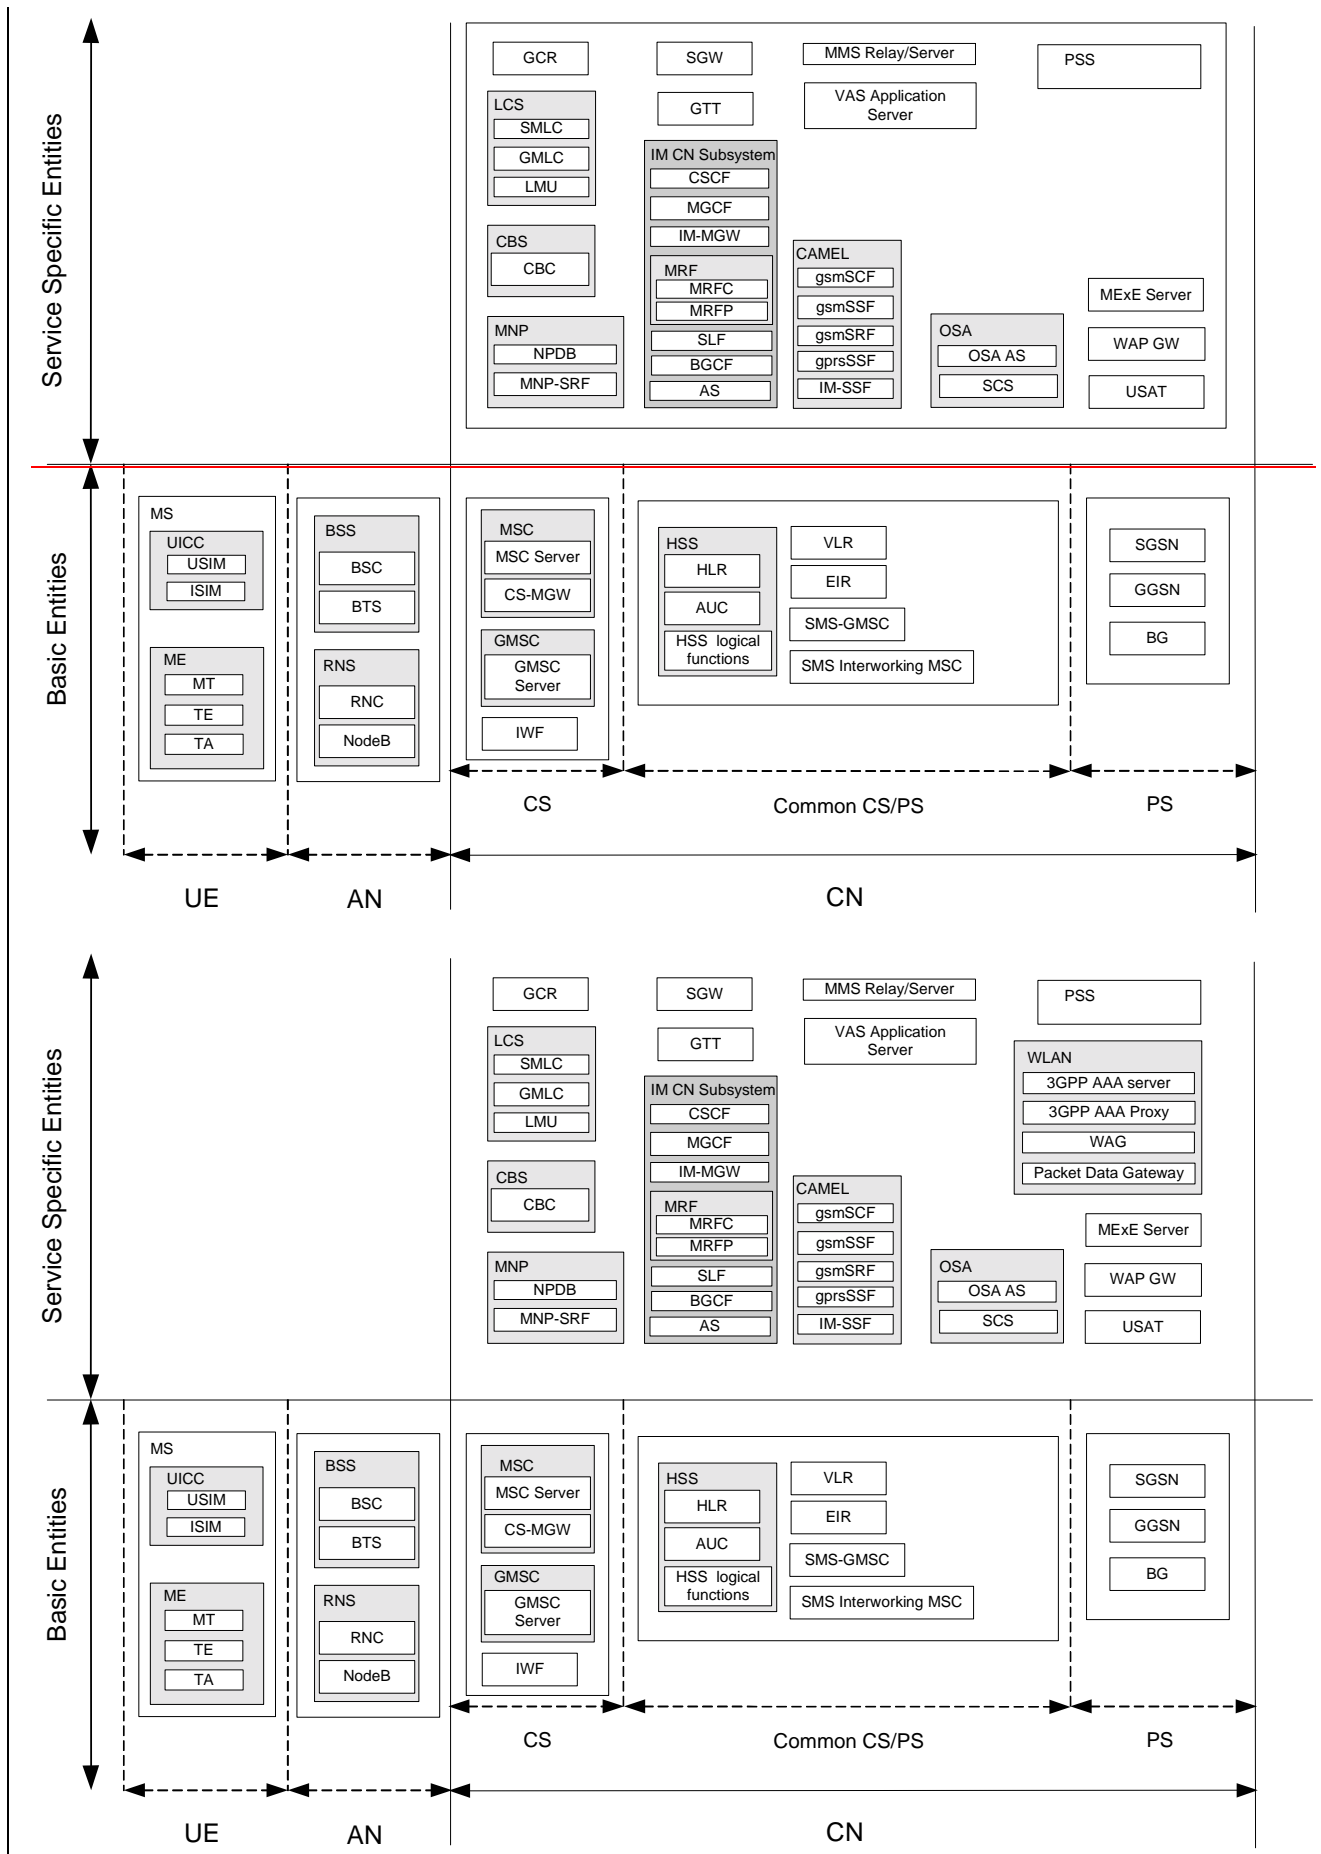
Service Specific Entities

GCR
SGW
MMS Relay/Server
PSS
LCS
SMLC
GMLC
LMU
GTT
VAS Application Server
IM CN Subsystem
CSCF
MGCF
IM-MGW
MRF
MRFC
MRFP
SLF
BGCF
AS
CBS
CBC
MNP
NPDB
MNP-SRF
CAMEL
gsmSCF
gsmSSF
gsmSRF
gprsSSF
IM-SSF
OSA
OSA AS
SCS
MExE Server
WAP GW
USAT

Basic Entities

MS
UICC
USIM
ISIM
ME
MT
TE
TA
BSS
BSC
BTS
RNS
RNC
NodeB
MSC
MSC Server
CS-MGW
GMSC
GMSC Server
IWF
HSS
HLR
AUC
HSS logical functions
VLR
EIR
SMS-GMSC
SMS Interworking MSC
SGSN
GGSN
BG

CS
Common CS/PS
PS
UE
AN
CN

Service Specific Entities

GCR
SGW
MMS Relay/Server
PSS
LCS
SMLC
GMLC
LMU
GTT
VAS Application Server
WLAN
3GPP AAA server
3GPP AAA Proxy
WAG
Packet Data Gateway
IM CN Subsystem
CSCF
MGCF
IM-MGW
MRF
MRFC
MRFP
SLF
BGCF
AS
CBS
CBC
MNP
NPDB
MNP-SRF
CAMEL
gsmSCF
gsmSSF
gsmSRF
gprsSSF
IM-SSF
OSA
OSA AS
SCS
MExE Server
WAP GW
USAT

Basic Entities

MS
UICC
USIM
ISIM
ME
MT
TE
TA
BSS
BSC
BTS
RNS
RNC
NodeB
MSC
MSC Server
CS-MGW
GMSC
GMSC Server
IWF
HSS
HLR
AUC
HSS logical functions
VLR
EIR
SMS-GMSC
SMS Interworking MSC
SGSN
GGSN
BG

CS
Common CS/PS
PS
UE
AN
CN